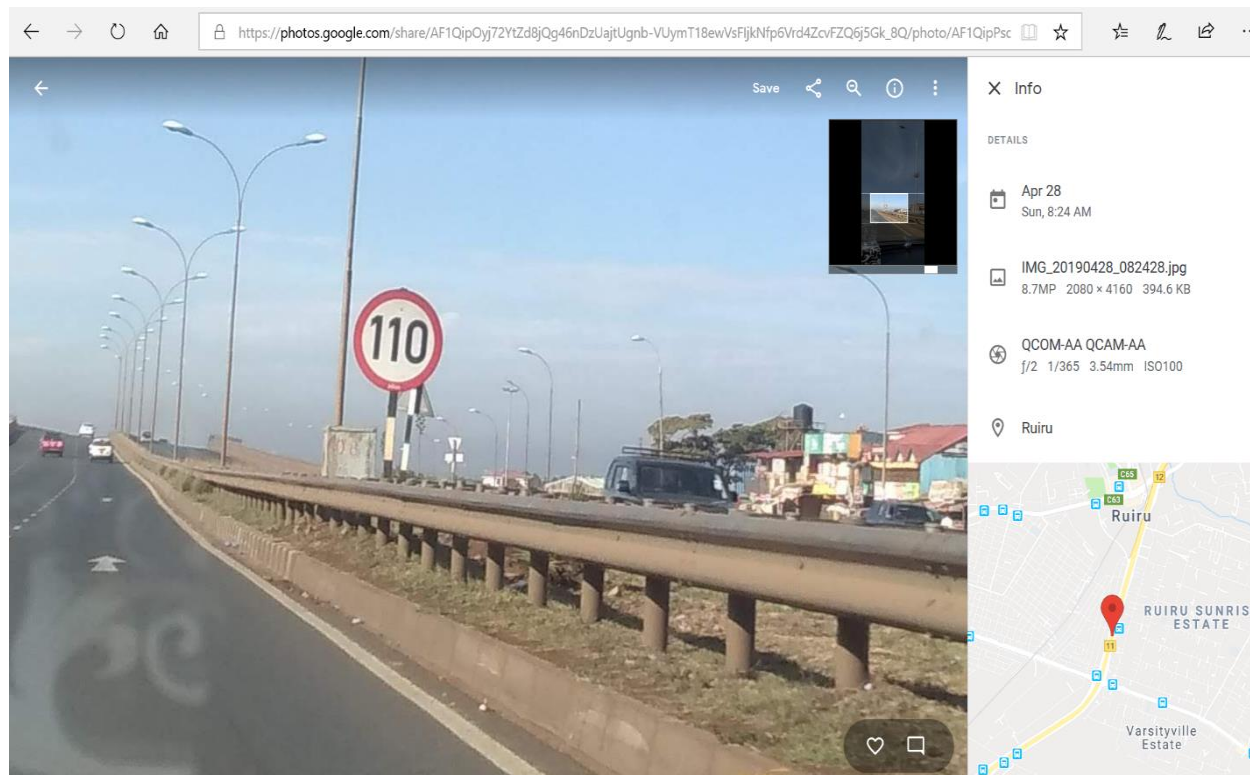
https://photos.google.com/share/AF1QipOyj72YtZd8jQg46nDzUajtUgnb-VUymT18ewVsFIjkNfp6Vrd4ZcvFZQ6j5Gk_8Q/photo/AF1QipPsc

Save

110

X Info

DETAILS

Apr 28
Sun, 8:24 AM

IMG_20190428_082428.jpg
8.7MP 2080 × 4160 394.6 KB

QCOM-AA QCAM-AA
ƒ/2 1/365 3.54mm ISO100

Ruiru

C65
C63
12
Ruiru
RUIRU SUNRIS ESTATE
11
Varsityville Estate